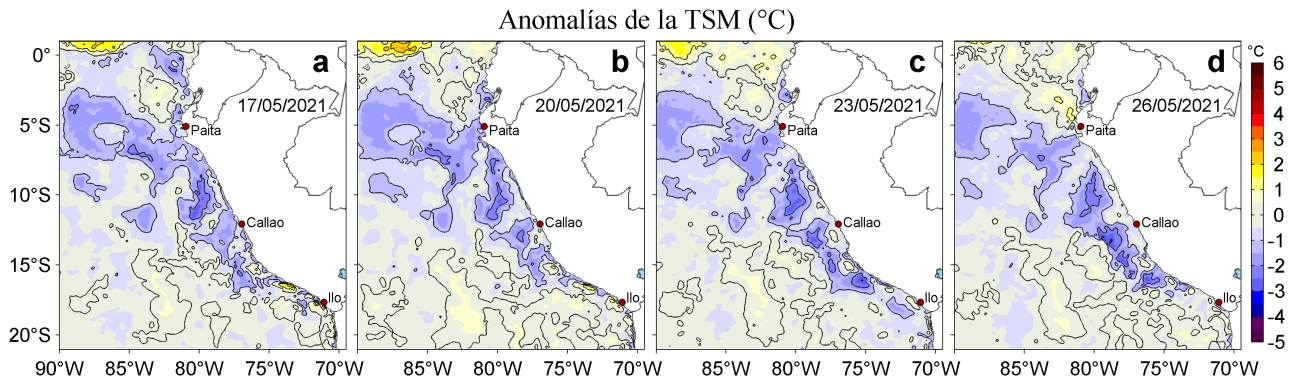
Anomalías de la TSM (°C)

a
17/05/2021
Paita
Callao
Ilo

b
20/05/2021
Paita
Callao
Ilo

c
23/05/2021
Paita
Callao
Ilo

d
26/05/2021
Paita
Callao
Ilo

0°
5°S
10°S
15°S
20°S

90°W 85°W 80°W 75°W 70°W 85°W 80°W 75°W 70°W 85°W 80°W 75°W 70°W 85°W 80°W 75°W 70°W

°C
6
5
4
3
2
1
0
-1
-2
-3
-4
-5